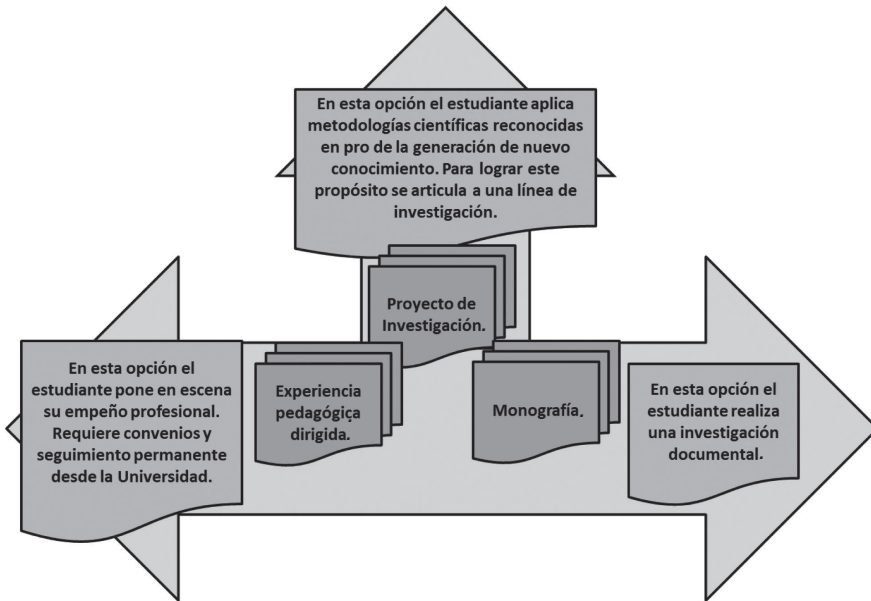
En esta opción el estudiante aplica metodologías científicas reconocidas en pro de la generación de nuevo conocimiento. Para lograr este propósito se articula a una línea de investigación.

Proyecto de Investigación.

En esta opción el estudiante pone en escena su empeño profesional. Requiere convenios y seguimiento permanente desde la Universidad.

Experiencia pedagógica dirigida.

Monografía.

En esta opción el estudiante realiza una investigación documental.